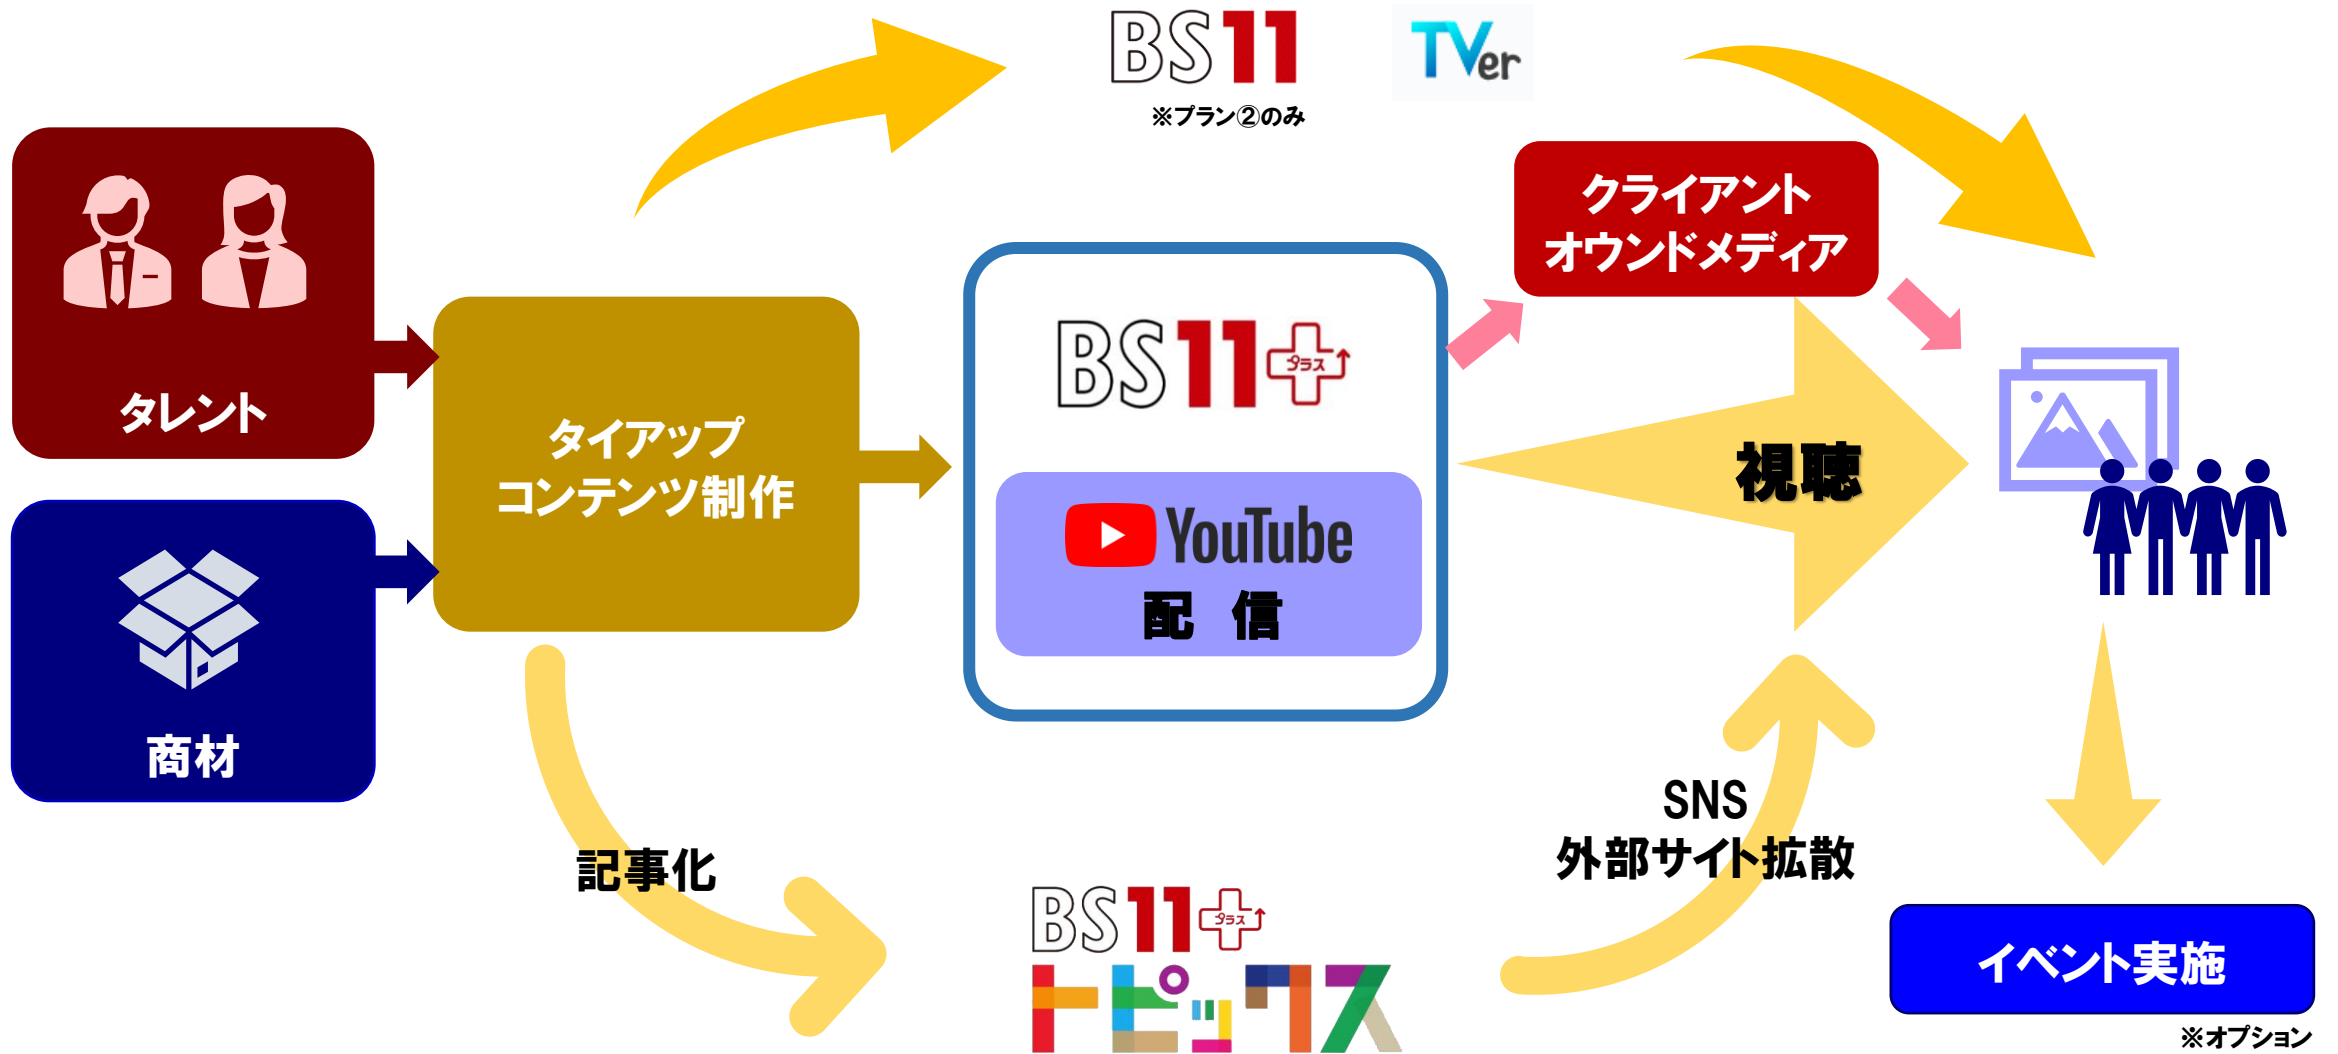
BS11
※プラン②のみ
TVer

タレント

商材

タイアップ
コンテンツ制作

BS11 プラス

YouTube
配　信

クライアント
オウンドメディア

視聴

記事化

BS11 プラス
トピックス

SNS
外部サイト拡散

イベント実施
※オプション